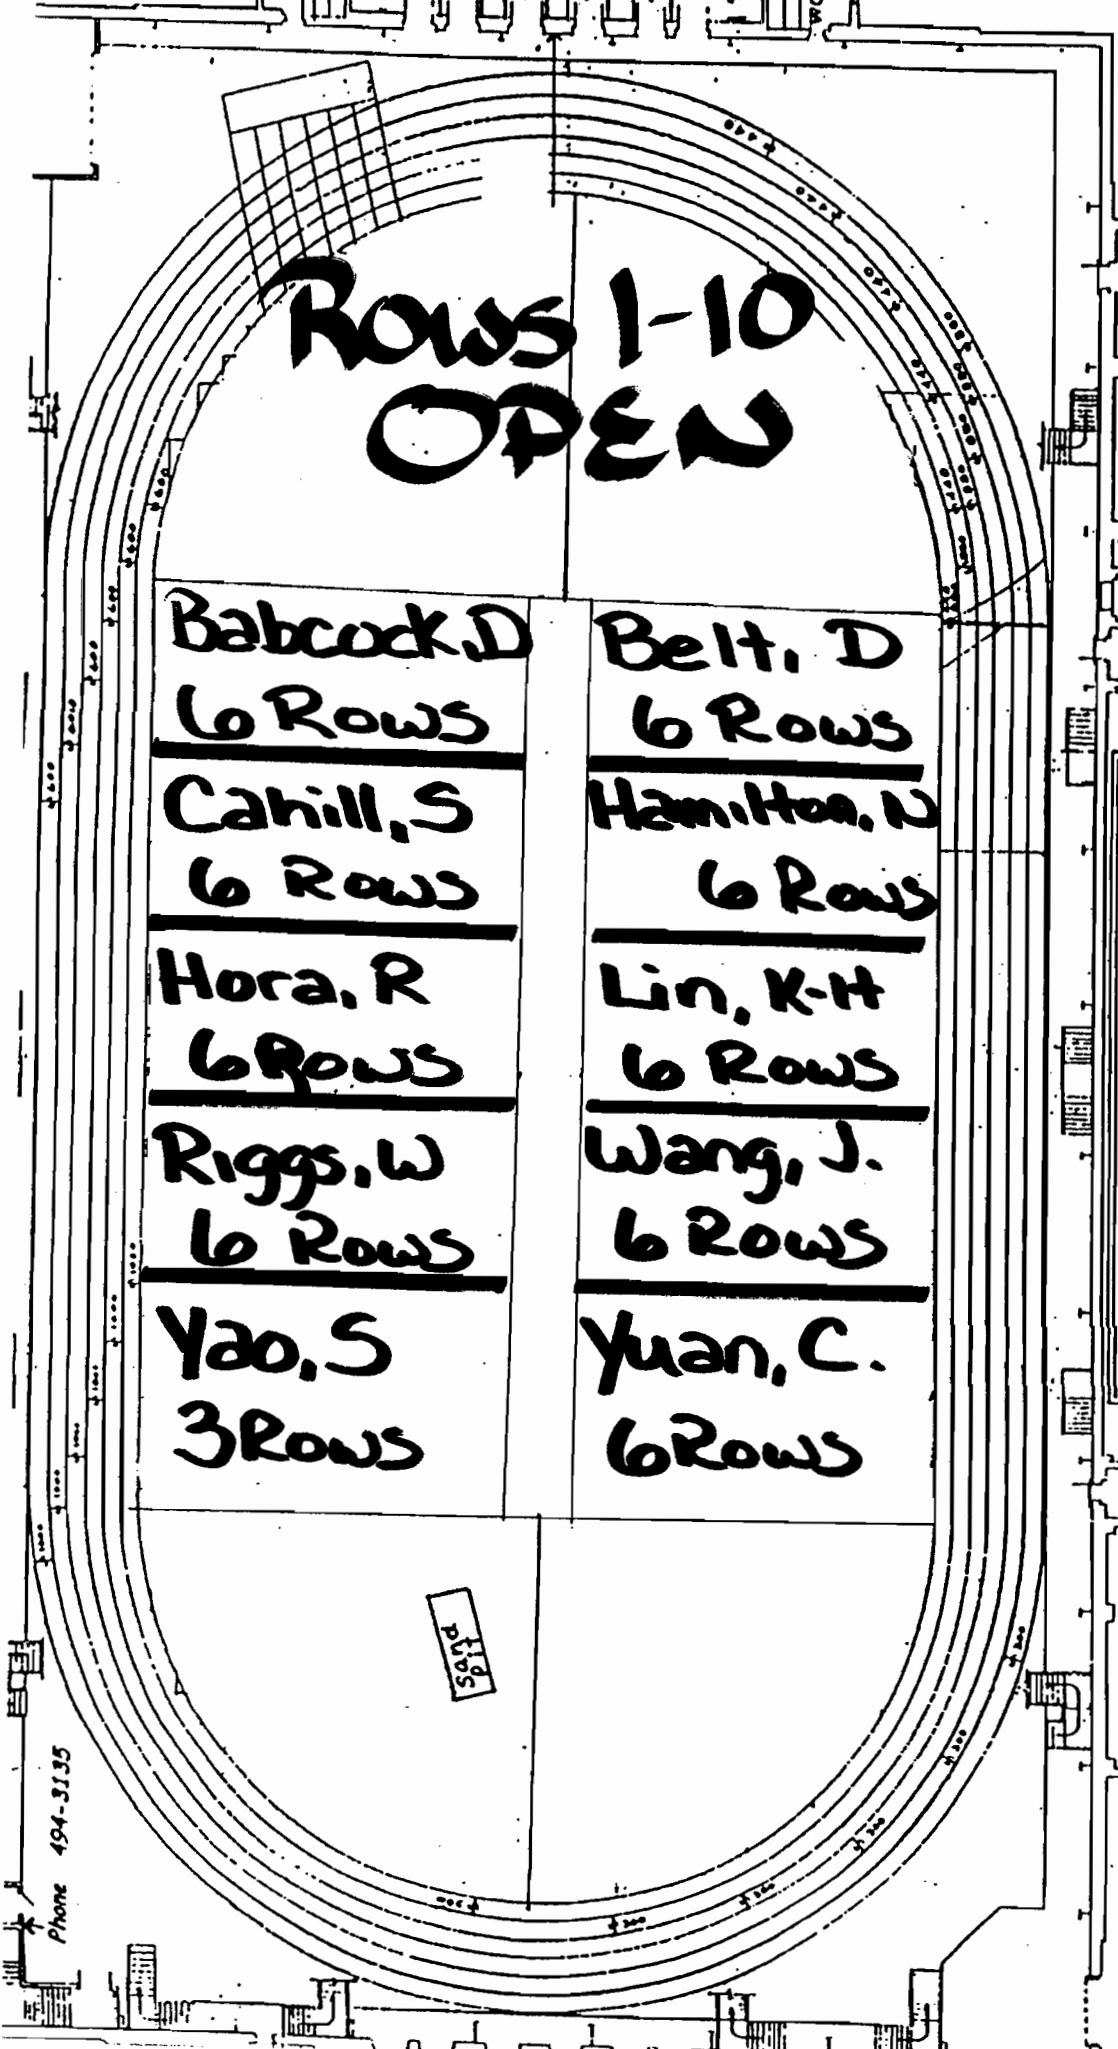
ROWS 1-10
OPEN

| Babcock.D 6 Rows | Belt, D 6 Rows |
|---|---|
| Cahill, S 6 Rows | Hamilton, N 6 Rows |
| Hora, R 6 Rows | Lin, K-H 6 Rows |
| Riggs, W 6 Rows | Wang, J. 6 Rows |
| Yao, S 3 Rows | Yuan, C. 6 Rows |

sand pit

Phone 494-3135